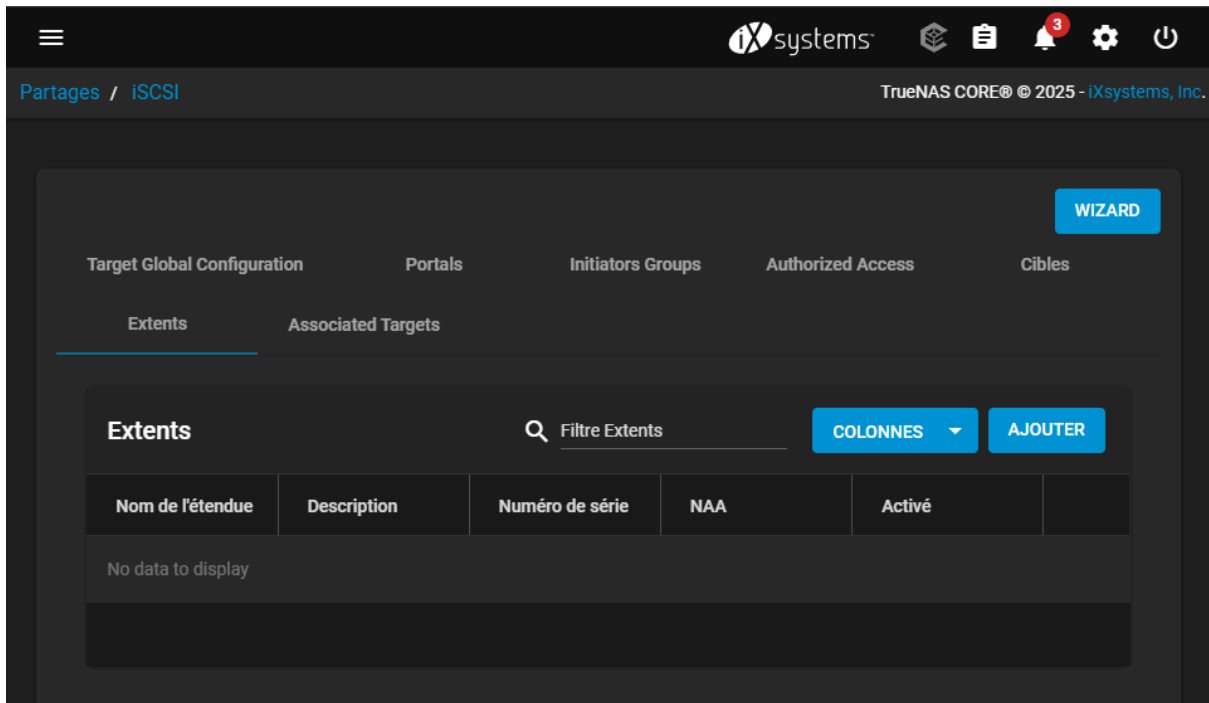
iXsystems 3

Partages / iSCSI

TrueNAS CORE® © 2025 - iXsystems, Inc.

WIZARD

Target Global Configuration Portals Initiators Groups Authorized Access Cibles

Extents Associated Targets

Extents

Filtre Extents

COLONNES

AJOUTER

| Nom de l'étendue | Description | Numéro de série | NAA | Activé |
|---|---|---|---|---|
| No data to display | | | | |